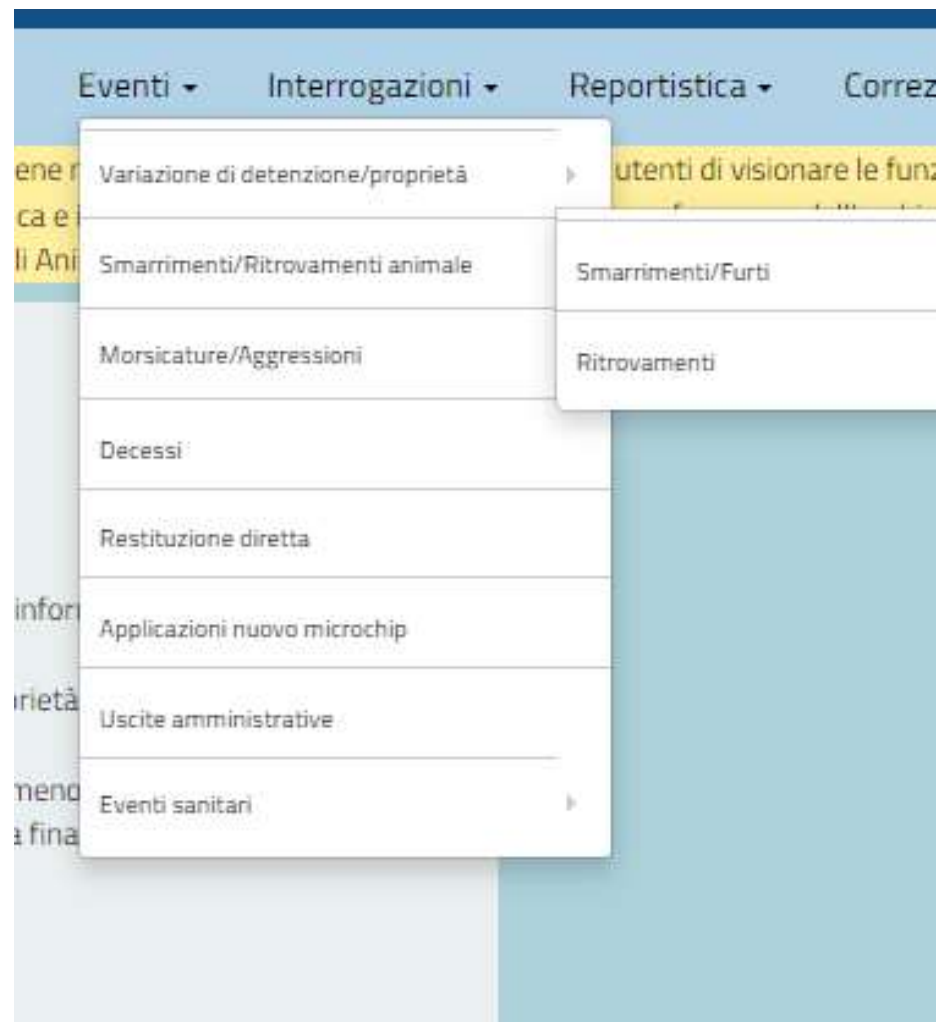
Eventi ▾ Interrogazioni ▾ Reportistica ▾ Correz

ene r
ca e i
li Ani

utenti di visionare le funz

Variazione di detenzione/proprietà

Smarrimenti/Ritrovamenti animale

Morsicature/Aggressioni

Decessi

Restituzione diretta

Applicazioni nuovo microchip

Uscite amministrative

Eventi sanitari

Smarrimenti/Furti

Ritrovamenti

infor

rietà

meno
a fina